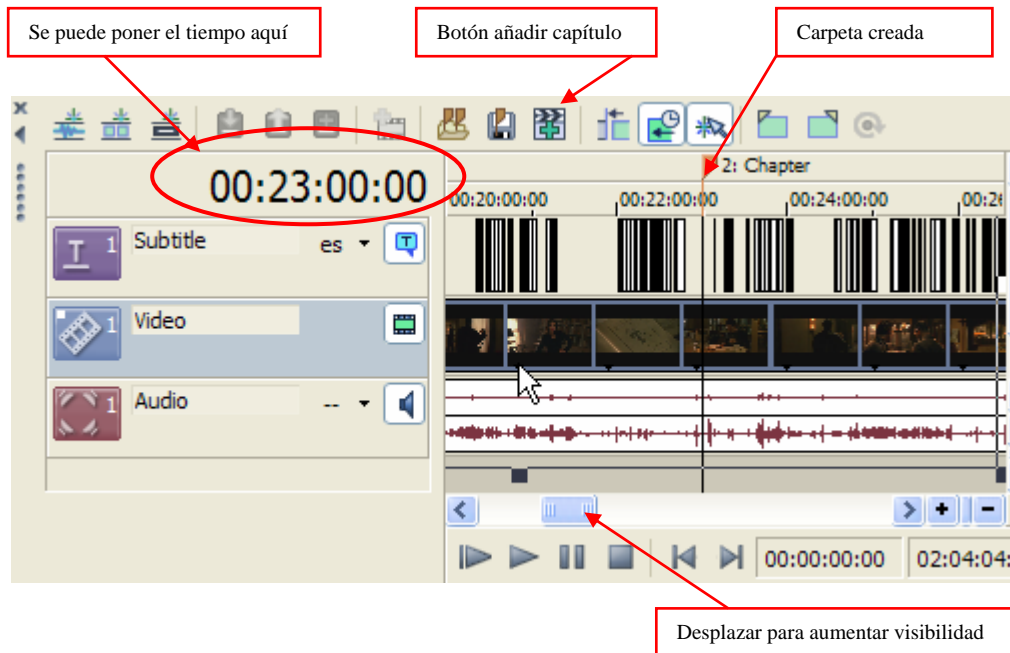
Se puede poner el tiempo aquí

Botón añadir capítulo

Carpeta creada

00:23:00:00

2: Chapter

00:20:00:00 00:22:00:00 00:24:00:00 00:2

Subtitle 1 es

Video 1

Audio 1 --

00:00:00:00 02:04:04

Desplazar para aumentar visibilidad